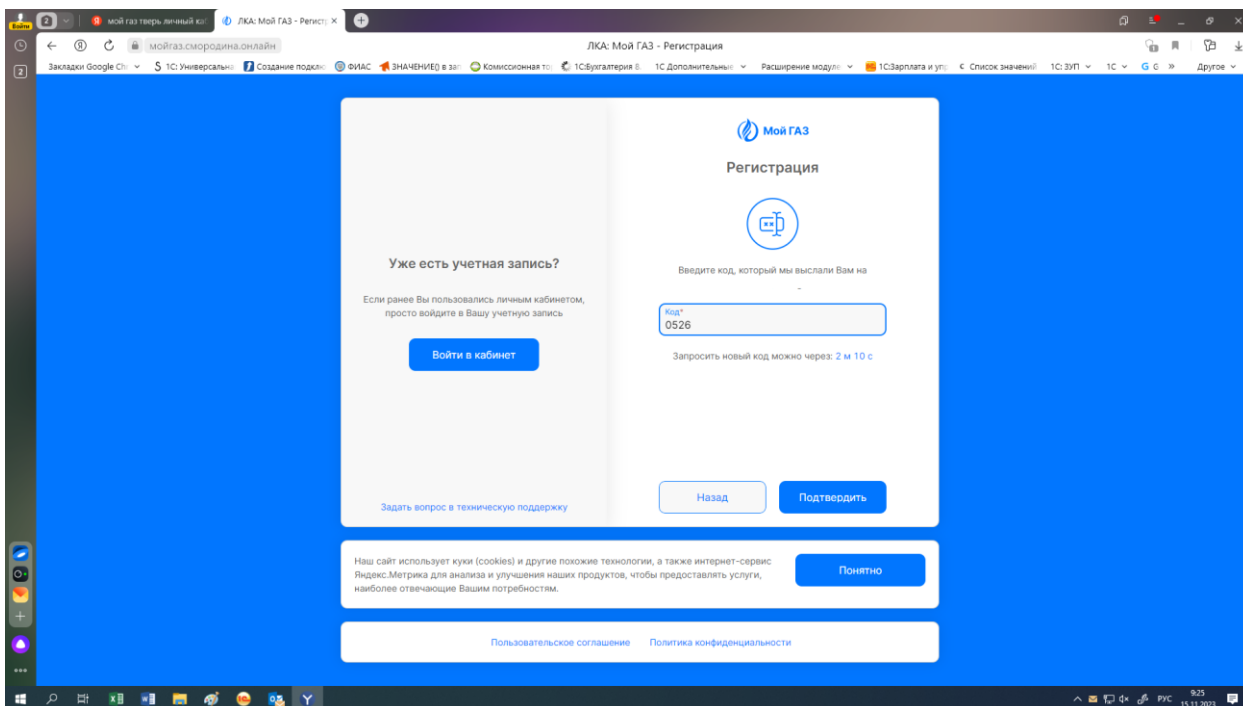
Войти 2 мой газ тверь личный каб ЛКА: Мой ГАЗ - Регистр ×

мойгаз.смородина.онлайн ЛКА: Мой ГАЗ - Регистрация

Закладки Google Ch 1С: Универсальна Создание подклю ФИАС ЗНАЧЕНИЕ() в зап Комиссионная то 1С:Бухгалтерия 8. 1С Дополнительные Расширение модуле 1С:Зарплата и упр Список значений 1С: ЗУП 1С G G » Другое

Мой ГАЗ

Регистрация

Уже есть учетная запись?

Если ранее Вы пользовались личным кабинетом, просто войдите в Вашу учетную запись

Войти в кабинет

Задать вопрос в техническую поддержку

Введите код, который мы выслали Вам на

-

Код*
0526

Запросить новый код можно через: 2 м 10 с

Назад

Подтвердить

Наш сайт использует куки (cookies) и другие похожие технологии, а также интернет-сервис Яндекс.Метрика для анализа и улучшения наших продуктов, чтобы предоставлять услуги, наиболее отвечающие Вашим потребностям.

Понятно

Пользовательское соглашение Политика конфиденциальности

РУС 9:25 15.11.2023